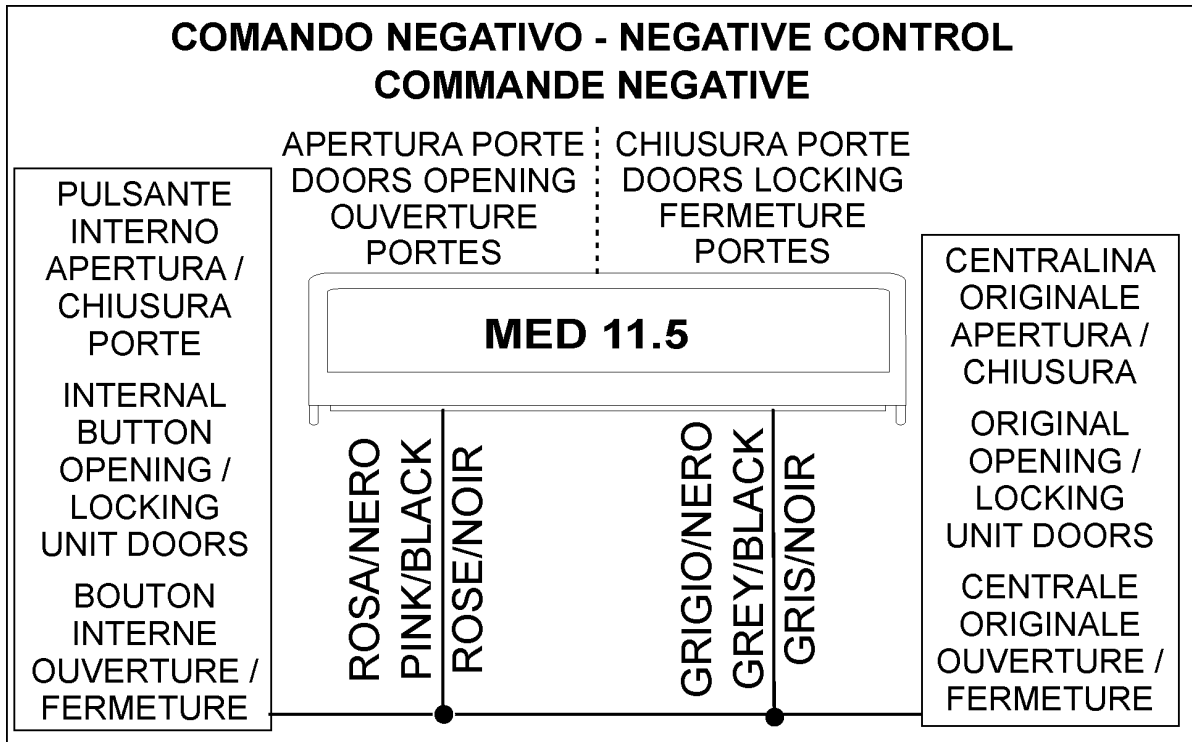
COMANDO NEGATIVO - NEGATIVE CONTROL
COMMANDE NEGATIVE

APERTURA PORTE
DOORS OPENING
OUVERTURE
PORTES

CHIUSURA PORTE
DOORS LOCKING
FERMETURE
PORTES

PULSANTE
INTERNO
APERTURA /
CHIUSURA
PORTE

INTERNAL
BUTTON
OPENING /
LOCKING
UNIT DOORS

BOUTON
INTERNE
OUVERTURE /
FERMETURE

MED 11.5

ROSA/NERO
PINK/BLACK
ROSE/NOIR

GRIGIO/NERO
GREY/BLACK
GRIS/NOIR

CENTRALINA
ORIGINALE
APERTURA /
CHIUSURA

ORIGINAL
OPENING /
LOCKING
UNIT DOORS

CENTRALE
ORIGINALE
OUVERTURE /
FERMETURE